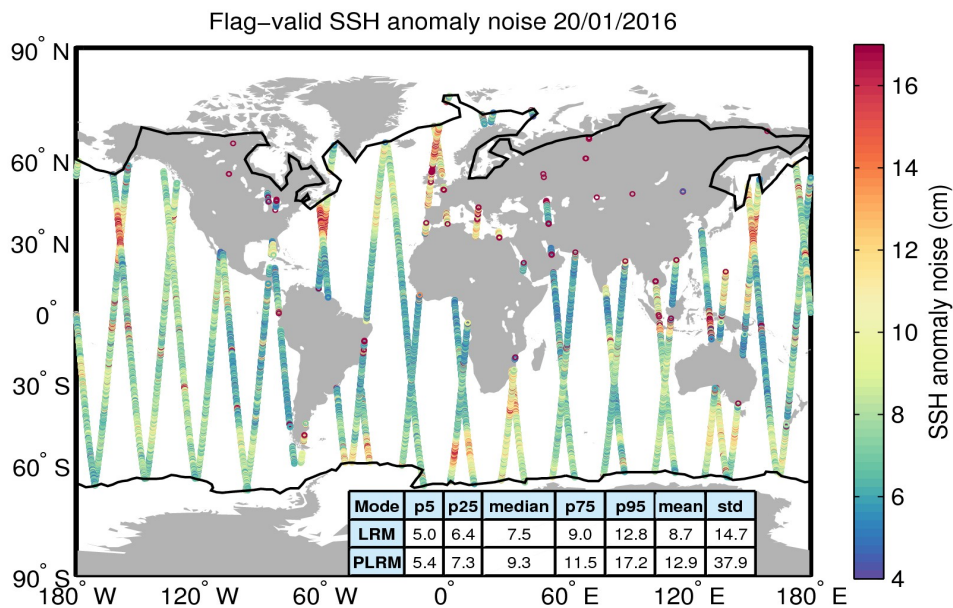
Flag−valid SSH anomaly noise 20/01/2016

90° N
60° N
30° N
0°
30° S
60° S
90° S

180° W 120° W 60° W 0° 60° E 120° E 180° E

| Mode | p5 | p25 | median | p75 | p95 | mean | std |
|---|---|---|---|---|---|---|---|
| LRM | 5.0 | 6.4 | 7.5 | 9.0 | 12.8 | 8.7 | 14.7 |
| PLRM | 5.4 | 7.3 | 9.3 | 11.5 | 17.2 | 12.9 | 37.9 |

SSH anomaly noise (cm)
16
14
12
10
8
6
4